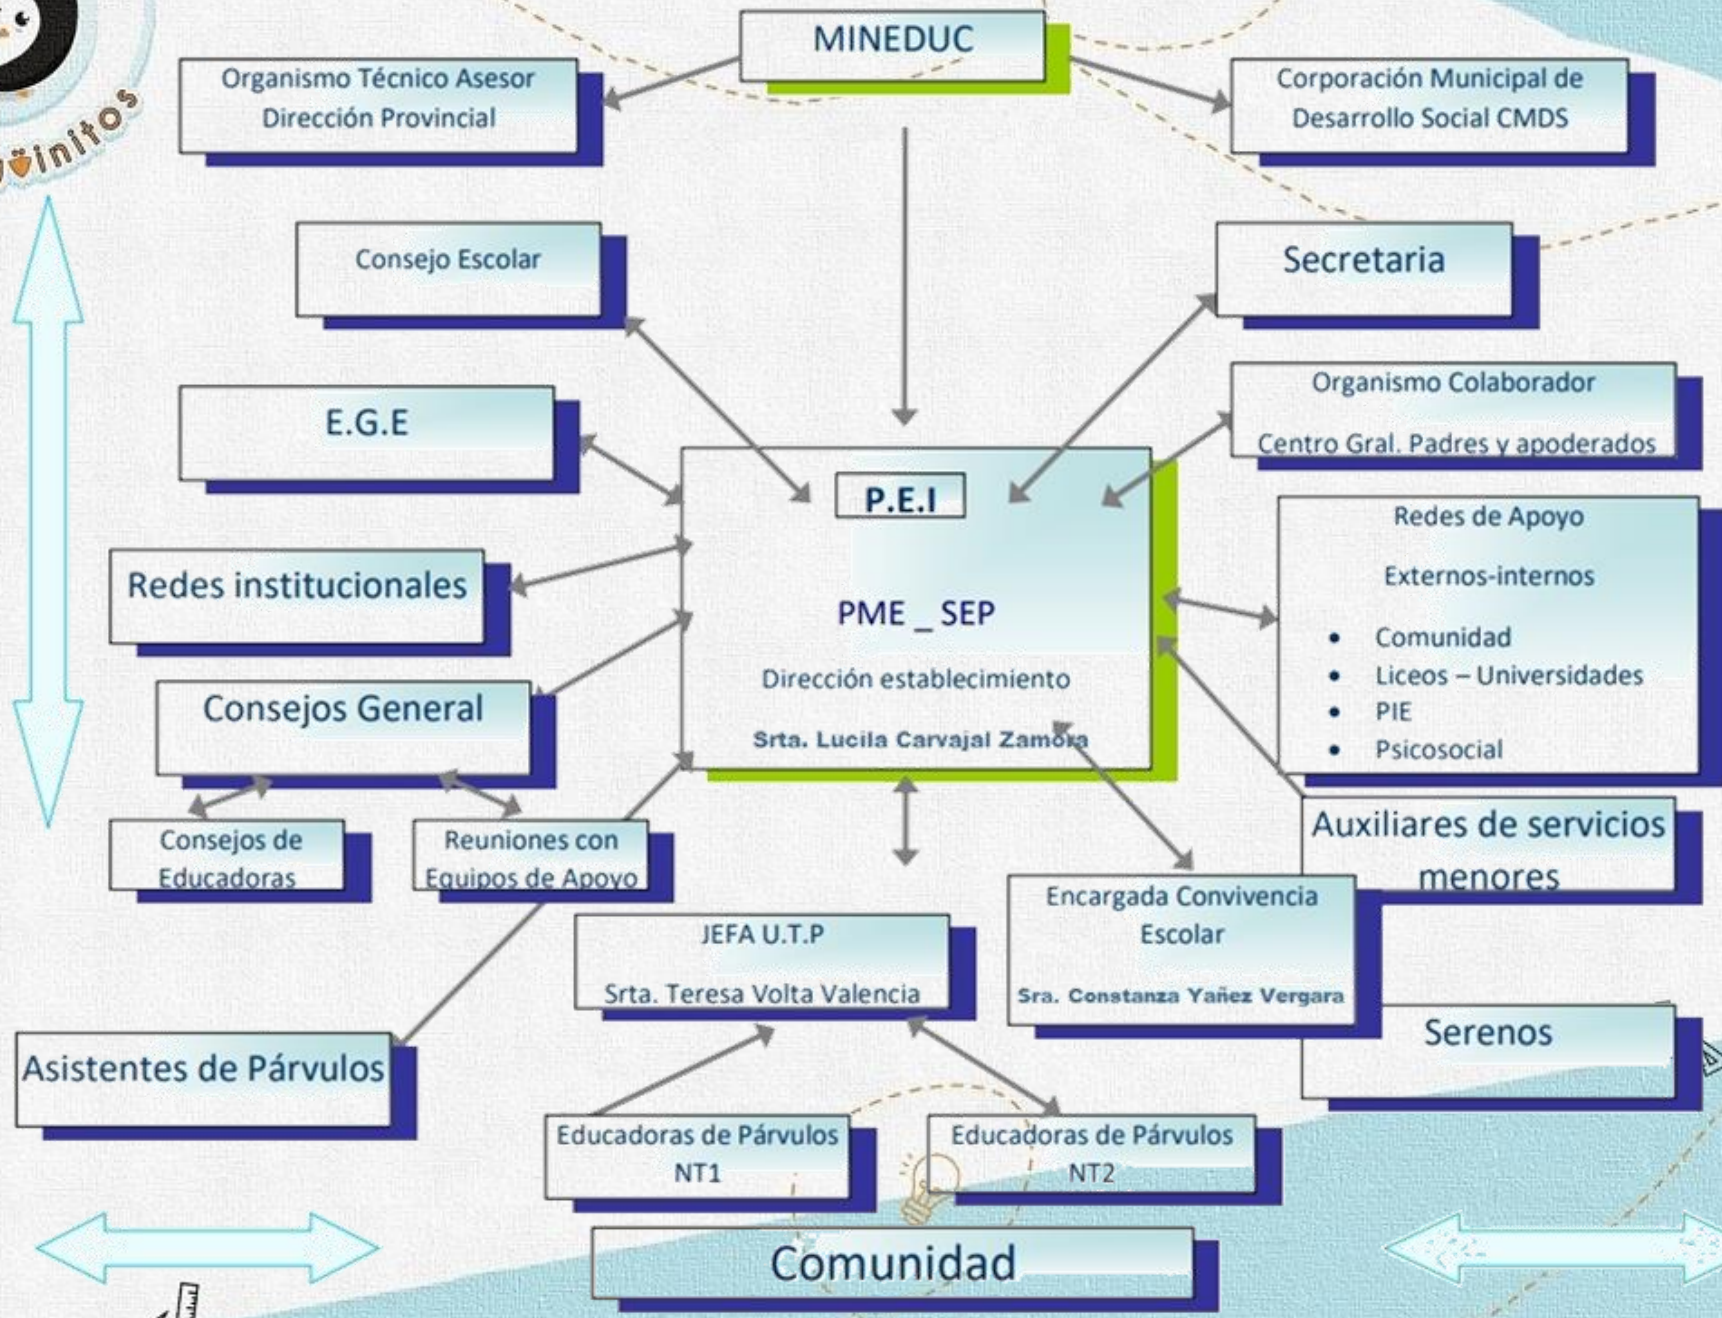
ünitos

MINEDUC

Organismo Técnico Asesor Dirección Provincial

Corporación Municipal de Desarrollo Social CMDS

Consejo Escolar

Secretaria

E.G.E

Organismo Colaborador

Centro Gral. Padres y apoderados

P.E.I

PME _ SEP

Dirección establecimiento

Srta. Lucila Carvajal Zamora

Redes de Apoyo

Externos-internos

- Comunidad
- Liceos – Universidades
- PIE
- Psicosocial

Redes institucionales

Consejos General

Consejos de Educadoras

Reuniones con Equipos de Apoyo

Auxiliares de servicios menores

Encargada Convivencia Escolar

Sra. Constanza Yañez Vergara

JEFA U.T.P

Srta. Teresa Volta Valencia

Serenos

Asistentes de Párvulos

Educadoras de Párvulos NT1

Educadoras de Párvulos NT2

Comunidad